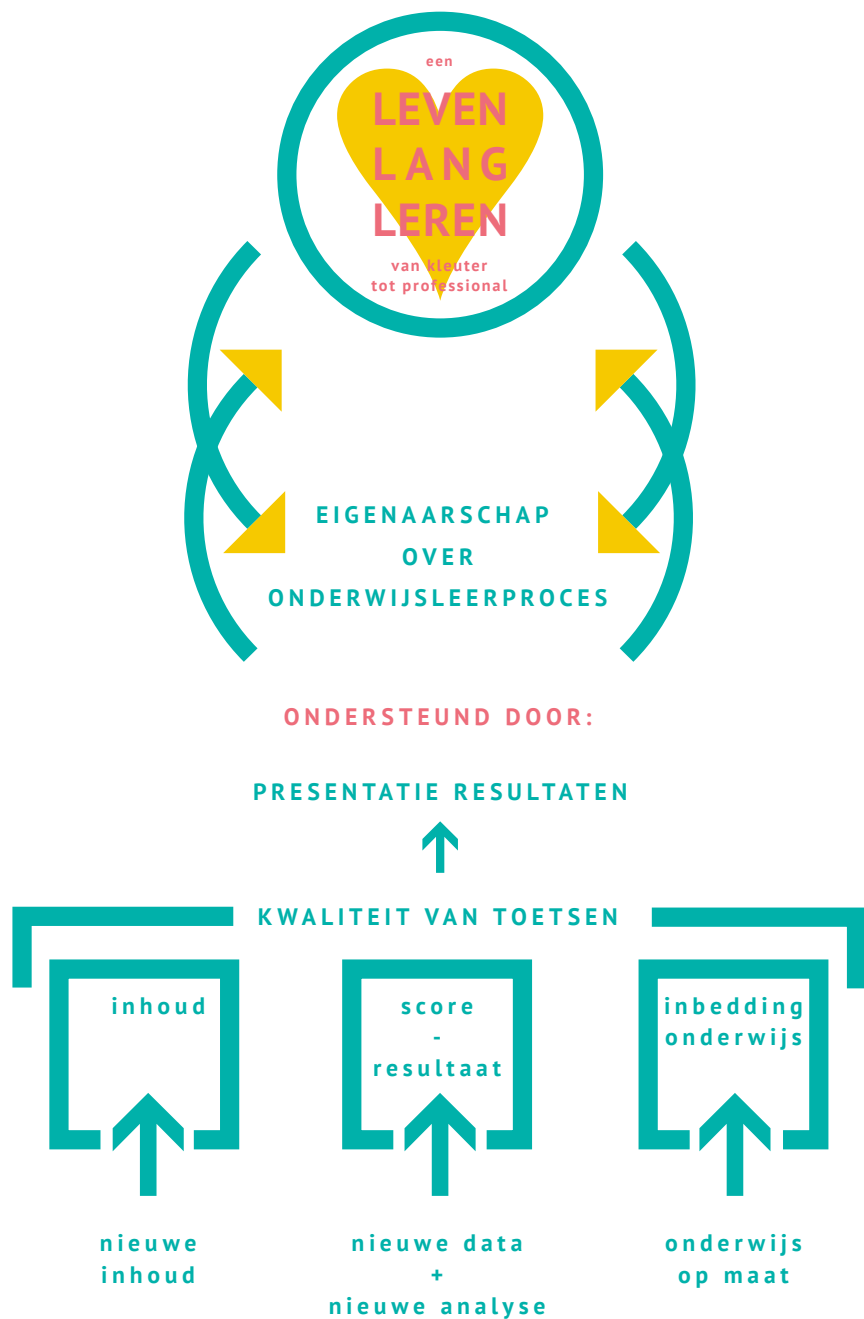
een
LEVEN
LANG
LEREN
van kleuter
tot professional

EIGENAARSCHAP
OVER
ONDERWIJSLEERPROCES

ONDERSTEUND DOOR:

PRESENTATIE RESULTATEN

KWALITEIT VAN TOETSEN

inhoud

score
-
resultaat

inbedding
onderwijs

nieuwe
inhoud

nieuwe data
+
nieuwe analyse

onderwijs
op maat